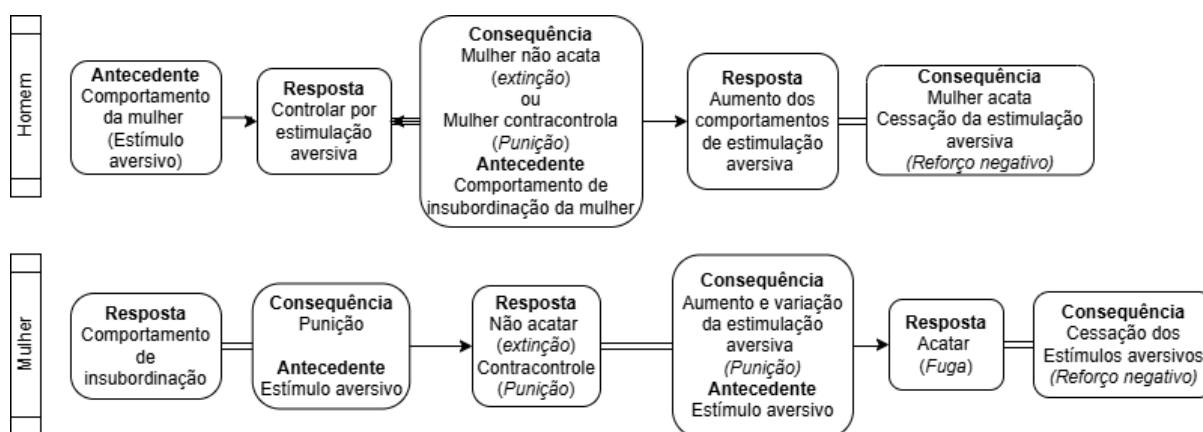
Homem

**Antecedente**
Comportamento da mulher (Estímulo aversivo)

**Resposta**
Controlar por estimulação aversiva

**Consequência**
Mulher não acata (*extinção*)
ou
Mulher contracontrola (*Punição*)
**Antecedente**
Comportamento de insubordinação da mulher

**Resposta**
Aumento dos comportamentos de estimulação aversiva

**Consequência**
Mulher acata
Cessação da estimulação aversiva
*(Reforço negativo)*

Mulher

**Resposta**
Comportamento de insubordinação

**Consequência**
Punição

**Antecedente**
Estímulo aversivo

**Resposta**
Não acatar (*extinção*)
Contracontrole (*Punição*)

**Consequência**
Aumento e variação da estimulação aversiva
*(Punição)*
**Antecedente**
Estímulo aversivo

**Resposta**
Acatar (*Fuga*)

**Consequência**
Cessação dos Estímulos aversivos
*(Reforço negativo)*